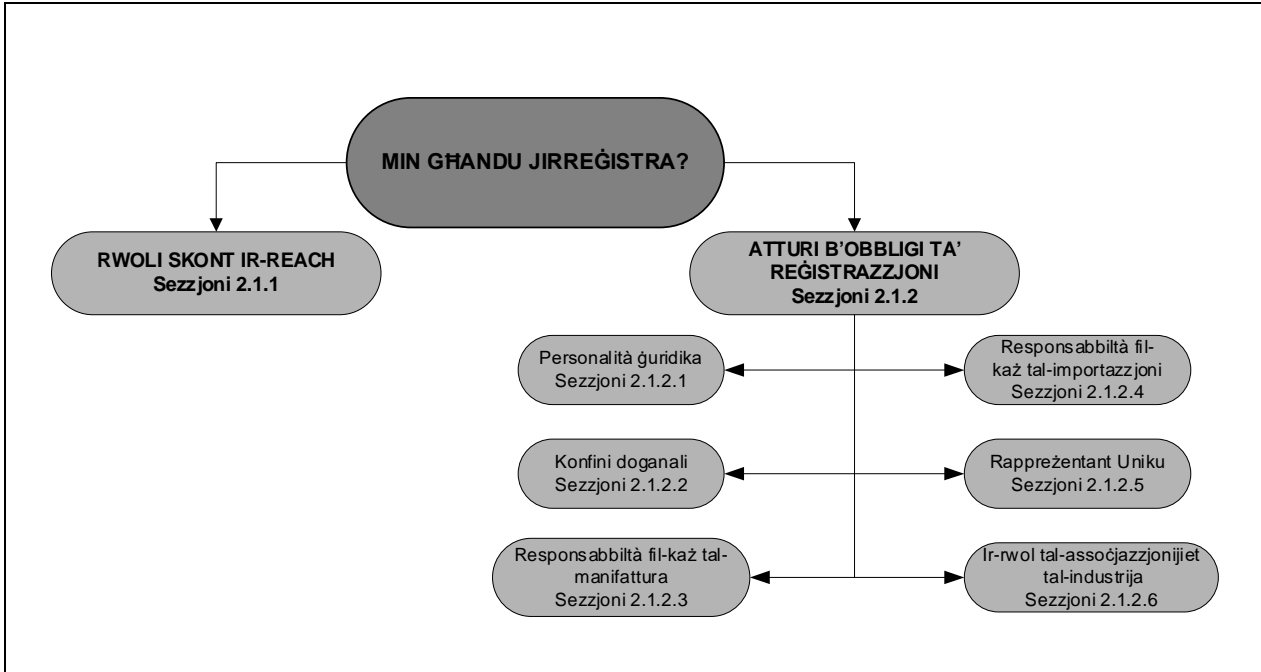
MIN GĦANDU JIRREĠISTRA?

RWOLI SKONT IR-REACH
Sezzjoni 2.1.1

ATTURI B'OBBLIGI TA' REĠISTRAZZJONI
Sezzjoni 2.1.2

Personalità ġuridika
Sezzjoni 2.1.2.1

Responsabbiltà fil-każ tal-importazzjoni
Sezzjoni 2.1.2.4

Konfini doganali
Sezzjoni 2.1.2.2

Rappreżentant Uniku
Sezzjoni 2.1.2.5

Responsabbiltà fil-każ tal-manifattura
Sezzjoni 2.1.2.3

Ir-rwol tal-assoċjazzjonijiet tal-industrija
Sezzjoni 2.1.2.6